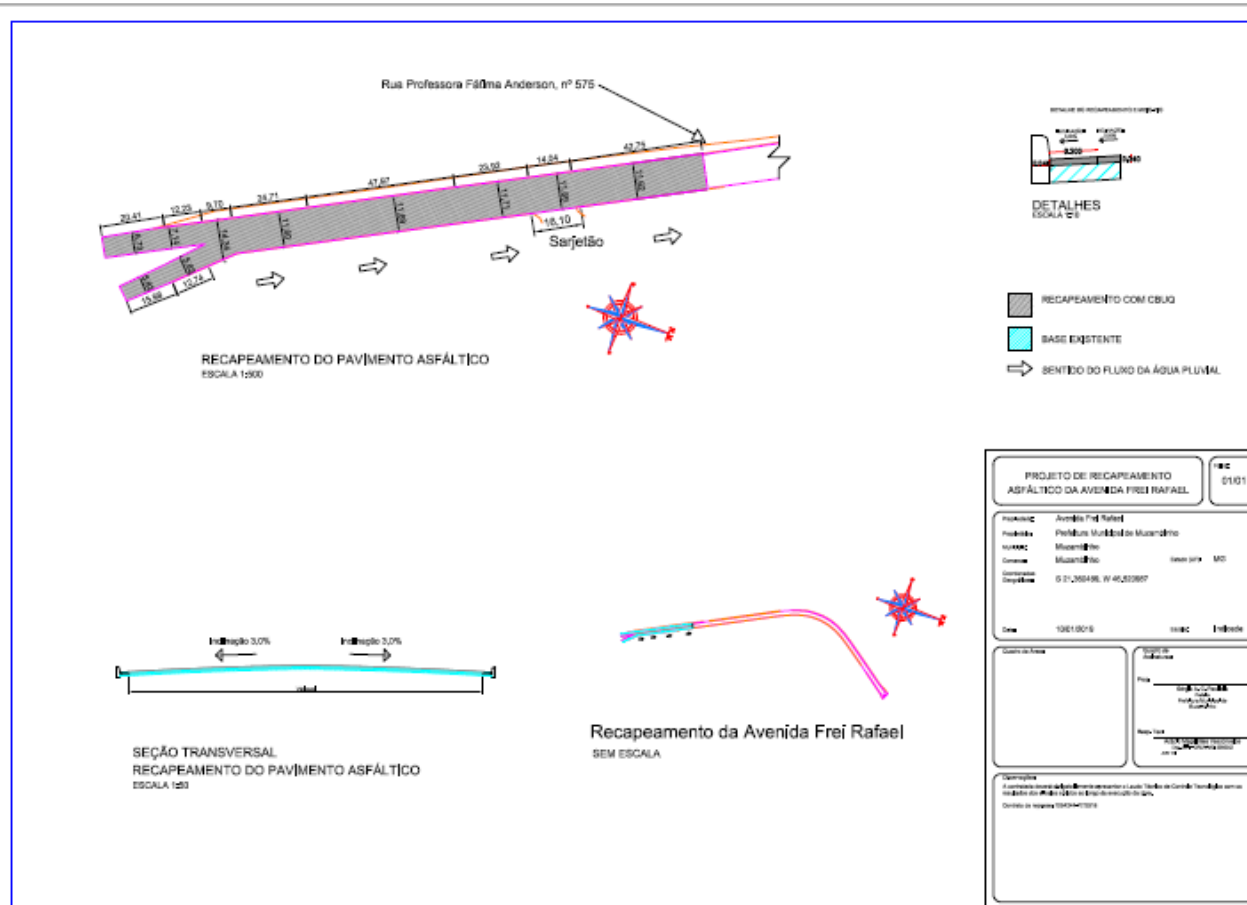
Rua Professora Fátima Anderson, nº 575

20,41
12,23
9,70
24,71
47,87
23,92
14,84
42,75
15,88
12,74
18,10
Sarjetão

RECAPEAMENTO DO PAVIMENTO ASFÁLTICO
ESCALA 1:500

DETALHES
ESCALA 1:10

RECAPEAMENTO COM CBUQ
BASE EXISTENTE
SENTIDO DO FLUXO DA ÁGUA PLUVIAL

Inclinação 3,0%
Inclinação 3,0%

SEÇÃO TRANSVERSAL
RECAPEAMENTO DO PAVIMENTO ASFÁLTICO
ESCALA 1:50

Recapeamento da Avenida Frei Rafael
SEM ESCALA

PROJETO DE RECAPEAMENTO ASFÁLTICO DA AVENIDA FREI RAFAEL
01/01

Avenida Frei Rafael
Prefeitura Municipal de Muzambinho
Muzambinho
Muzambinho
MG
S 21,360486, W 46,520867
10/01/2019
Indicada

Quadro de Áreas

Observações
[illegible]